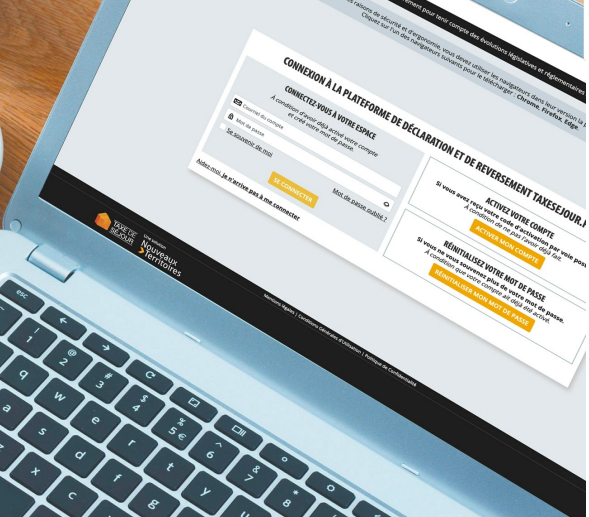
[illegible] ment pour tenir compte des évolutions législatives et réglementaires

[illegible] raisons de sécurité et d'ergonomie, vous devez utiliser les navigateurs dans leur version la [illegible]
Cliquez sur l'un des navigateurs suivants pour le télécharger : Chrome, Firefox, Edge

CONNEXION À LA PLATEFORME DE DÉCLARATION ET DE REVERSEMENT TAXESEJOUR.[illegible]

CONNECTEZ-VOUS À VOTRE ESPACE
À condition d'avoir déjà activé votre compte et créé votre mot de passe.

Courriel du compte
Mot de passe
Se souvenir de moi

SE CONNECTER
Mot de passe oublié ?

Aidez-moi, je n'arrive pas à me connecter

ACTIVEZ VOTRE COMPTE
Si vous avez reçu votre code d'activation par voie pos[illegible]
À condition de ne pas l'avoir déjà fait.
ACTIVER MON COMPTE

RÉINITIALISEZ VOTRE MOT DE PASSE
Si vous ne vous souvenez plus de votre mot de passe.
À condition que votre compte ait déjà été activé.
RÉINITIALISER MON MOT DE PASSE

TAXE DE SÉJOUR
Une solution
Nouveaux Territoires

Mentions légales | Conditions Générales d'Utilisation | Politique de Confidentialité

esc
!
1
@
2
#
3
$
4
%
5
€
^
6
&
7
*
8
q
w
e
r
t
y
u
a
s
d
f
g
z
x
c
v
b